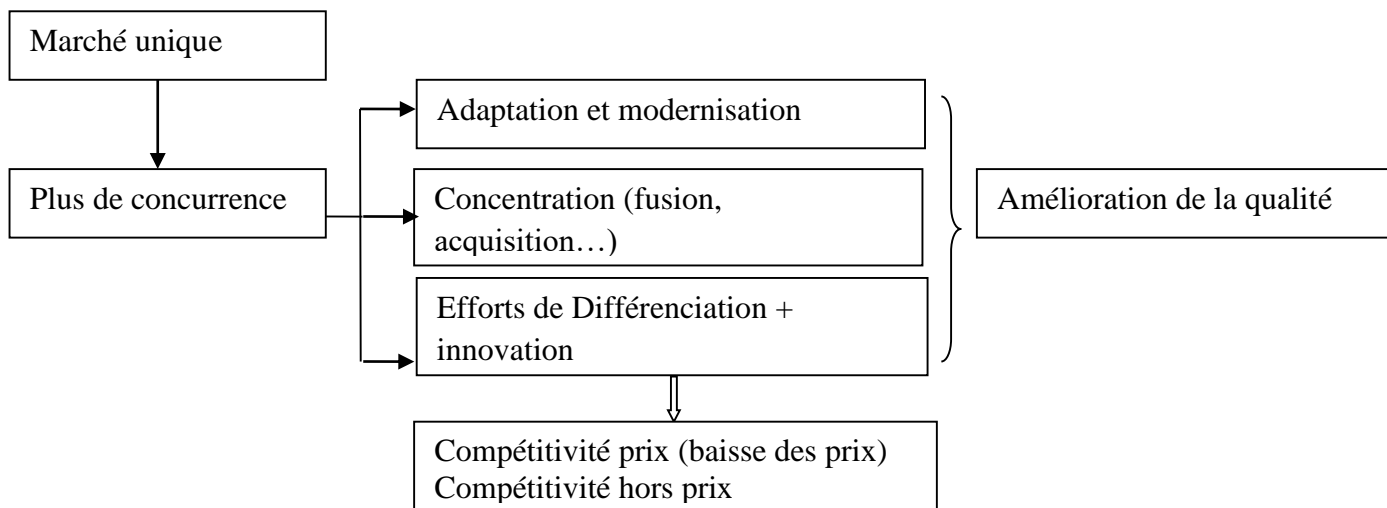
Marché unique

Plus de concurrence

Adaptation et modernisation

Concentration (fusion, acquisition…)

Efforts de Différenciation + innovation

Amélioration de la qualité

Compétitivité prix (baisse des prix)
Compétitivité hors prix